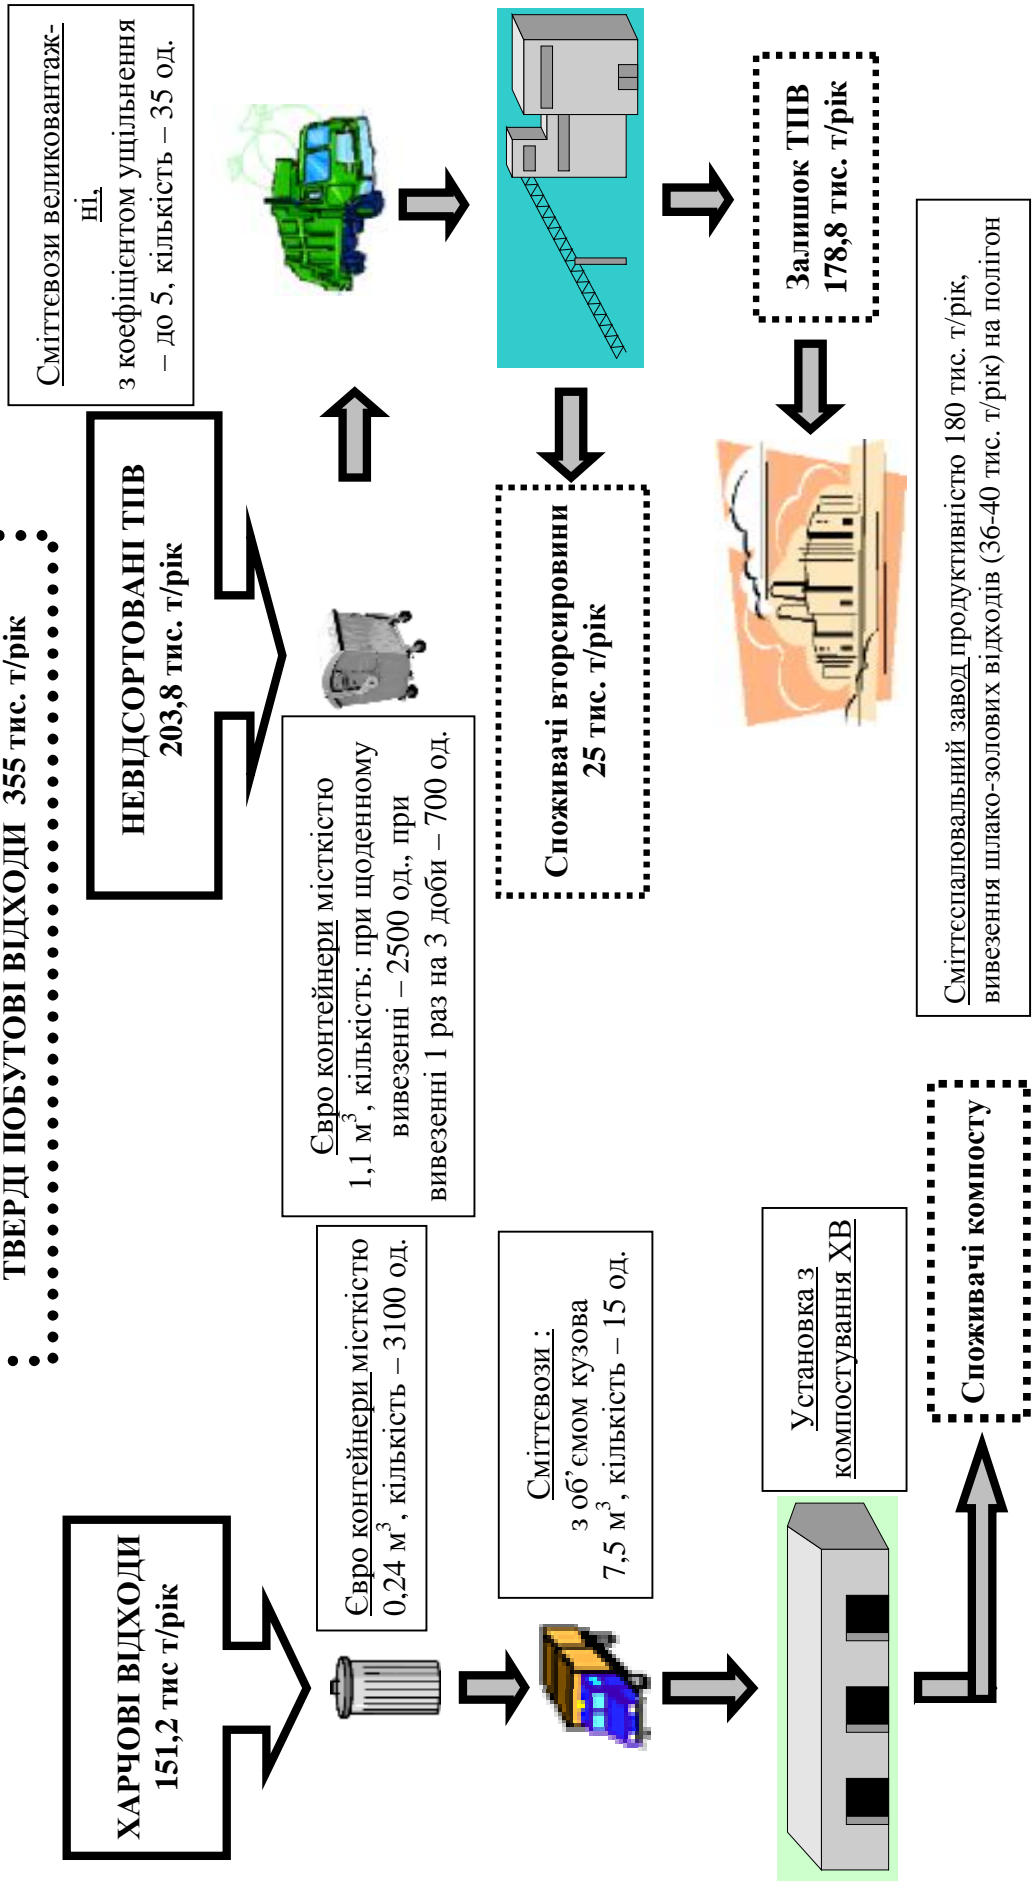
ТВЕРДІ ПОБУТОВІ ВІДХОДИ 355 тис. т/рік

ХАРЧОВІ ВІДХОДИ
151,2 тис т/рік

Євро контейнери місткістю 0,24 м$^3$, кількість – 3100 од.

Сміттєвози : з об'ємом кузова 7,5 м$^3$, кількість – 15 од.

Установка з компостування ХВ

Споживачі компосту

НЕВІДСОРТОВАНІ ТПВ
203,8 тис. т/рік

Євро контейнери місткістю 1,1 м$^3$, кількість: при щоденному вивезенні – 2500 од., при вивезенні 1 раз на 3 доби – 700 од.

Сміттєвози великовантажні, з коефіцієнтом ущільнення – до 5, кількість – 35 од.

Споживачі вторсировини
25 тис. т/рік

Залишок ТПВ
178,8 тис. т/рік

Сміттєспалювальний завод продуктивністю 180 тис. т/рік, вивезення шлако-золових відходів (36-40 тис. т/рік) на полігон